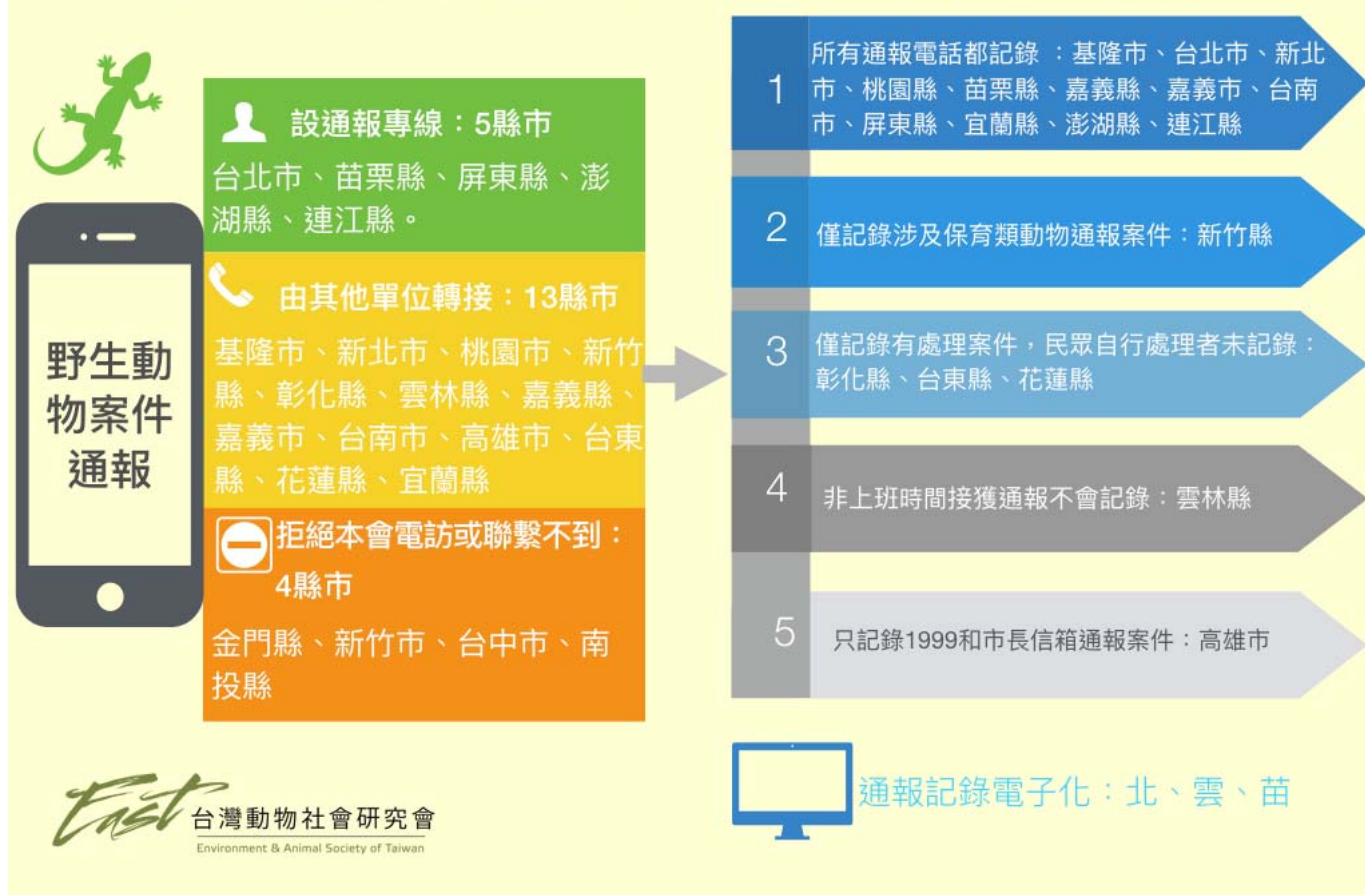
野生動物案件通報

設通報專線：5縣市
台北市、苗栗縣、屏東縣、澎湖縣、連江縣。

由其他單位轉接：13縣市
基隆市、新北市、桃園市、新竹縣、彰化縣、雲林縣、嘉義縣、嘉義市、台南市、高雄市、台東縣、花蓮縣、宜蘭縣

拒絕本會電訪或聯繫不到：4縣市
金門縣、新竹市、台中市、南投縣

1 所有通報電話都記錄 ：基隆市、台北市、新北市、桃園縣、苗栗縣、嘉義縣、嘉義市、台南市、屏東縣、宜蘭縣、澎湖縣、連江縣

2 僅記錄涉及保育類動物通報案件：新竹縣

3 僅記錄有處理案件，民眾自行處理者未記錄：彰化縣、台東縣、花蓮縣

4 非上班時間接獲通報不會記錄：雲林縣

5 只記錄1999和市長信箱通報案件：高雄市

通報記錄電子化：北、雲、苗

East 台灣動物社會研究會
Environment & Animal Society of Taiwan